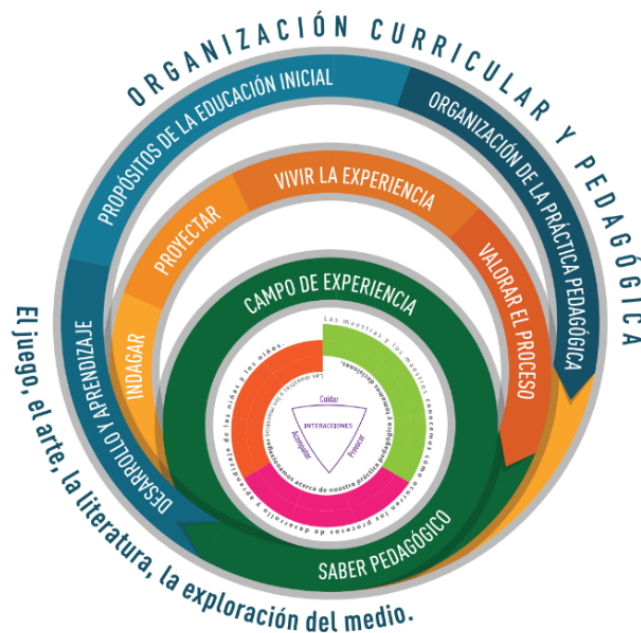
ORGANIZACIÓN CURRICULAR Y PEDAGÓGICA

PROPÓSITOS DE LA EDUCACIÓN INICIAL

ORGANIZACIÓN DE LA PRÁCTICA PEDAGÓGICA

DESARROLLO Y APRENDIZAJE

PROYECTAR

VIVIR LA EXPERIENCIA

VALORAR EL PROCESO

INDAGAR

CAMPO DE EXPERIENCIA

Las maestras y los maestros conocemos cómo ocurren los procesos de desarrollo y aprendizaje de las niñas y los niños.

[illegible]

Reflexionamos acerca de nuestra práctica pedagógica y tomamos decisiones.

Cuidar

INTERACCIONES

Acompañar

Provocar

SABER PEDAGÓGICO

El juego, el arte, la literatura, la exploración del medio.